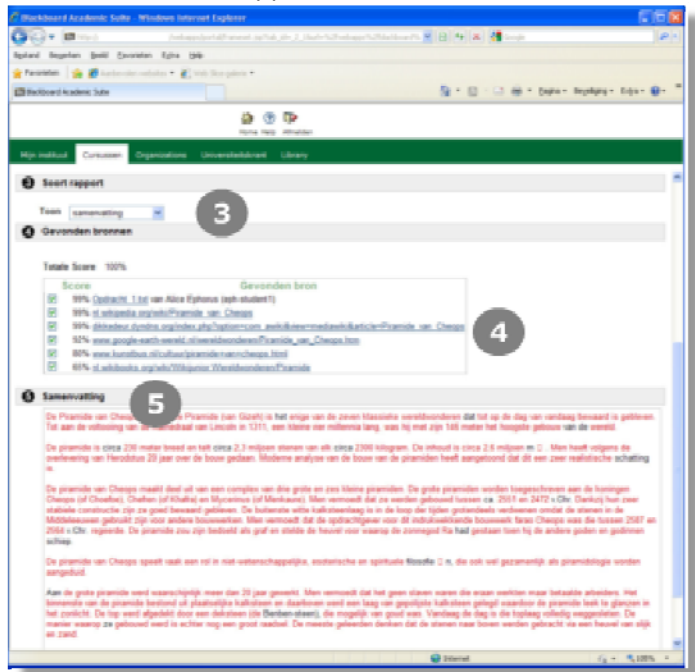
Blackboard Academic Suite - Windows Internet Explorer

Bestand Bewerken Beeld Favorieten Extra Help

Favorieten

Blackboard Academic Suite

Pagina Veiligheid Extra

Home Help Afmelden

Mijn instituut Cursussen Organizations Universiteitskrant Library

3 Soort rapport

Toon samenvatting

3

4 Gevonden bronnen

Totale Score 100%

| Score | Gevonden bron |
|---|---|
| 99% | Opdracht_1.txt van Alice Ephorus (eph-student1) |
| 99% | nl.wikipedia.org/wiki/Piramide_van_Cheops |
| 99% | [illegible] |
| 92% | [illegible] |
| 80% | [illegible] |
| 60% | nl.wikibooks.org/wiki/Wikijunior:Wereldwonderen/Piramide |

4

5 Samenvatting

5

De Piramide van Cheops of Grote Piramide (van Gizeh) is het enige van de zeven klassieke wereldwonderen dat tot op de dag van vandaag bewaard is gebleven. Tot aan de voltooiing van de kathedraal van Lincoln in 1311, een kleine vier millennia lang, was hij met zijn 146 meter het hoogste gebouw van de wereld.

De piramide is circa 230 meter breed en het circa 2,3 miljoen stenen van elk circa 2300 kilogram. De inhoud is circa 2,6 miljoen m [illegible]. Men heeft volgens de overlevering van Herodotus 20 jaar over de bouw gedaan. Moderne analyse van de bouw van de piramiden heeft aangetoond dat dit een zeer realistische schatting is.

De piramide van Cheops maakt deel uit van een complex van drie grote en zes kleine piramiden. De grote piramiden worden toegeschreven aan de koningen Cheops (of Choefoe), Chefren (of Khafra) en Mycerinus (of Menkaure). Men vermoedt dat ze werden gebouwd tussen ca. 2551 en 2472 v.Chr. Dankzij hun zeer stabiele constructie zijn ze goed bewaard gebleven. De buitenste witte kalksteenlaag is in de loop der tijden grotendeels verdwenen omdat de stenen in de Middeleeuwen gebruikt zijn voor andere bouwwerken. Men vermoedt dat de opdrachtgever voor dit indrukwekkende bouwwerk farao Cheops was die tussen 2587 en 2566 v.Chr. regeerde. De piramide zou zijn bedoeld als graf en stelde de heuvel voor waarop de zonnegod Ra had gestaan toen hij de andere goden en godinnen schiep.

De piramide van Cheops speelt vaak een rol in niet-wetenschappelijks, esoterische en spirituele filosofie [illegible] n, die ook wel gezamenlijk als piramidologie worden aangeduid.

Aan de grote piramide werd waarschijnlijk meer dan 20 jaar gewerkt. Men vermoedt dat het geen slaven waren die eraan werkten maar betaalde arbeiders. Het binnenste van de piramide bestond uit plaatselijke kalkstenen en daarboven werd een laag van gepolijste kalkstenen gelegd waardoor de piramide leek te glanzen in het zonlicht. De top werd afgedekt door een dekstenen (de Benben-steen), die mogelijk van goud was. Vandaag de dag is de toplaag volledig weggenomen. De manier waarop ze gebouwd werd is echter nog een groot raadsel. De meeste geleerden denken dat de stenen naar boven werden gebracht via een heuvel van slijk en zand.

Internet 100%